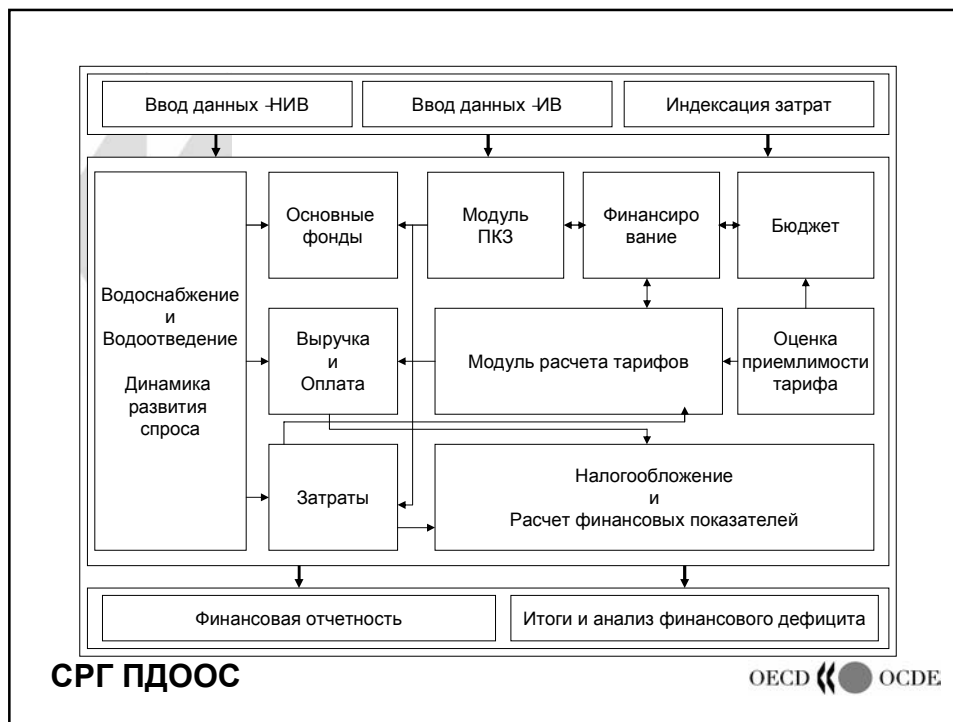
Ввод данных -НИВ

Ввод данных -ИВ

Индексация затрат

Водоснабжение и Водоотведение

Динамика развития спроса

Основные фонды

Модуль ПКЗ

Финансиро вание

Бюджет

Выручка и Оплата

Модуль расчета тарифов

Оценка приемлимости тарифа

Затраты

Налогообложение и Расчет финансовых показателей

Финансовая отчетность

Итоги и анализ финансового дефицита

СРГ ПДООС

OECD OCDE